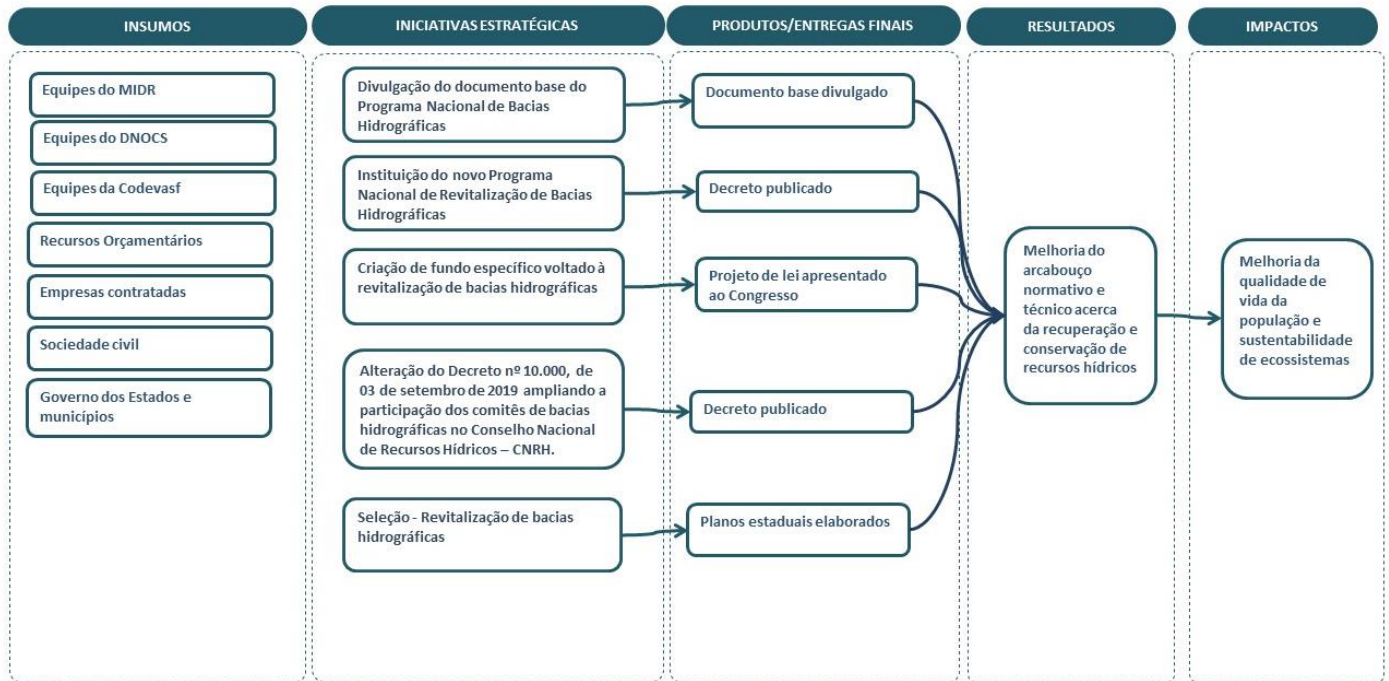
INSUMOS

Equipes do MIDR

Equipes do DNOCS

Equipes da Codevasf

Recursos Orçamentários

Empresas contratadas

Sociedade civil

Governo dos Estados e municípios

INICIATIVAS ESTRATÉGICAS

Divulgação do documento base do Programa Nacional de Bacias Hidrográficas

Instituição do novo Programa Nacional de Revitalização de Bacias Hidrográficas

Criação de fundo específico voltado à revitalização de bacias hidrográficas

Alteração do Decreto nº 10.000, de 03 de setembro de 2019 ampliando a participação dos comitês de bacias hidrográficas no Conselho Nacional de Recursos Hídricos – CNRH.

Seleção - Revitalização de bacias hidrográficas

PRODUTOS/ENTREGAS FINAIS

Documento base divulgado

Decreto publicado

Projeto de lei apresentado ao Congresso

Decreto publicado

Planos estaduais elaborados

RESULTADOS

Melhoria do arcabouço normativo e técnico acerca da recuperação e conservação de recursos hídricos

IMPACTOS

Melhoria da qualidade de vida da população e sustentabilidade de ecossistemas